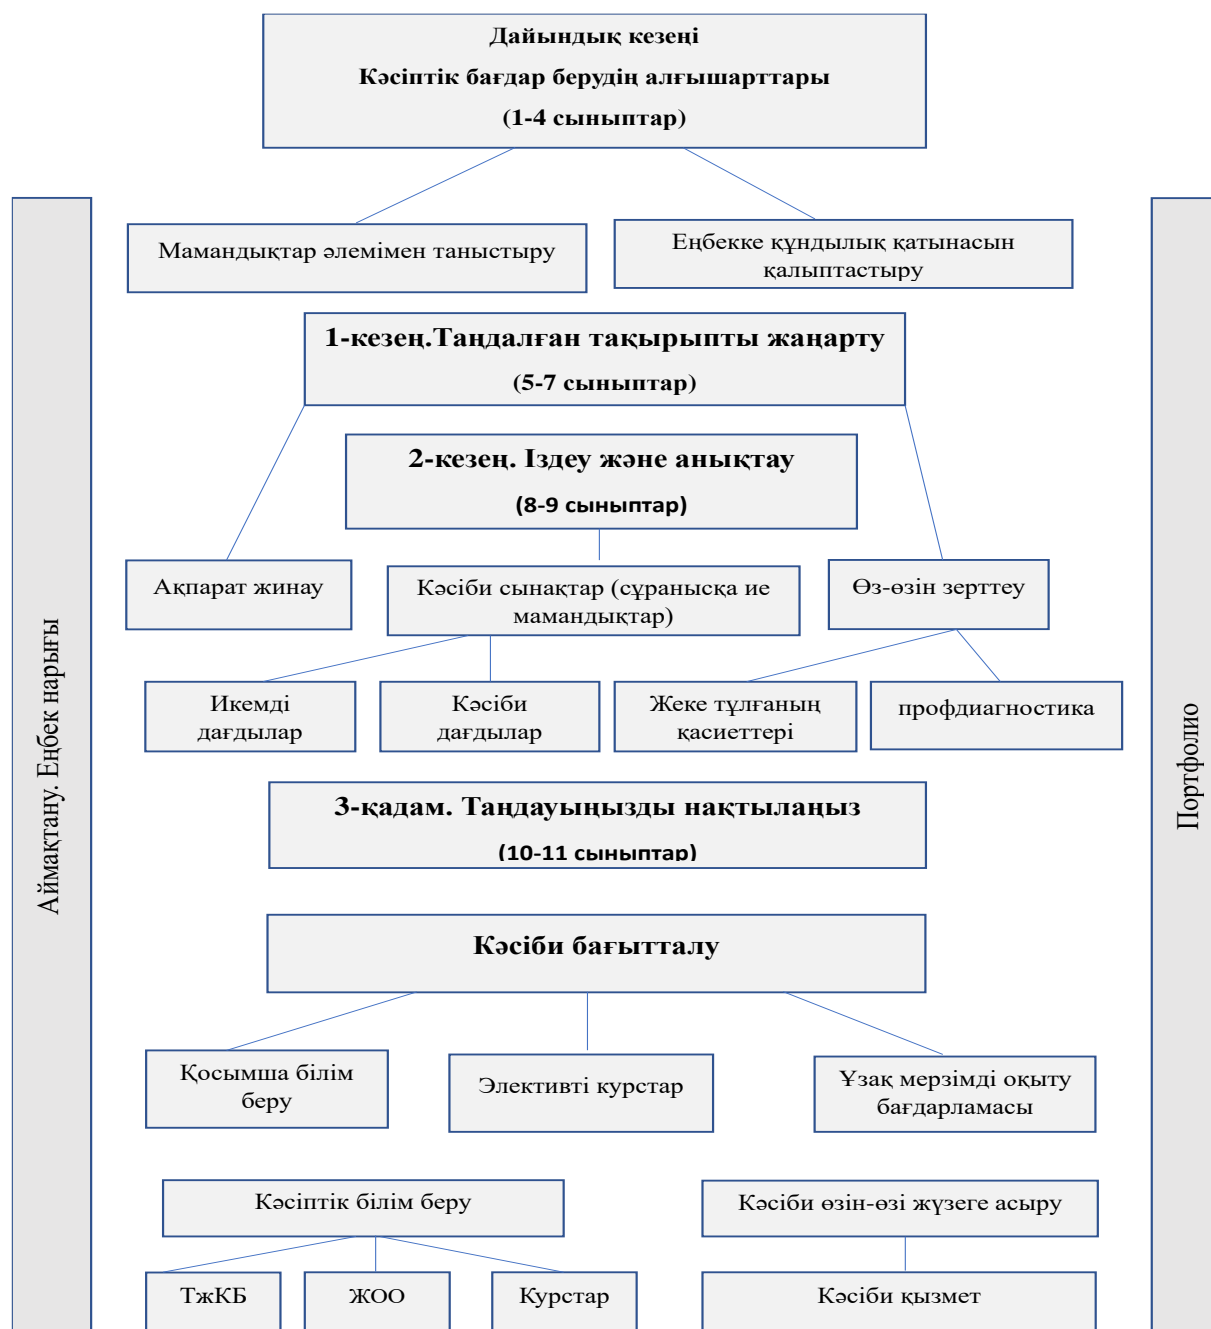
Дайындық кезеңі
Кәсіптік бағдар берудің алғышарттары
(1-4 сыныптар)

Аймақтану. Еңбек нарығы

Портфолио

Мамандықтар әлемімен таныстыру

Еңбекке құндылық қатынасын қалыптастыру

1-кезең.Таңдалған тақырыпты жаңарту
(5-7 сыныптар)

2-кезең. Іздеу және анықтау
(8-9 сыныптар)

Ақпарат жинау

Кәсіби сынақтар (сұранысқа ие мамандықтар)

Өз-өзін зерттеу

Икемді дағдылар

Кәсіби дағдылар

Жеке тұлғаның қасиеттері

профдиагностика

3-қадам. Таңдауыңызды нақтылаңыз
(10-11 сыныптар)

Кәсіби бағытталу

Қосымша білім беру

Элективті курстар

Ұзақ мерзімді оқыту бағдарламасы

Кәсіптік білім беру

Кәсіби өзін-өзі жүзеге асыру

ТжКБ

ЖОО

Курстар

Кәсіби қызмет